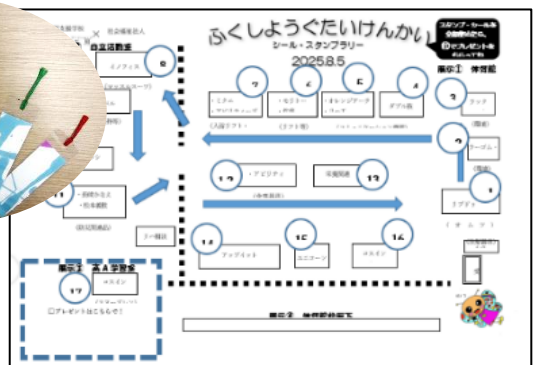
ふくしようぐたいけんかい

シール・スタンプラリー

2025.8.5

スタンプ・シールを全部あつめたら、 🎁プレゼント🎁をもらえるよ！

社会福祉法人

自立活動室

8

エノフィス

7

6

5

4

ダブル鈴

展示① 体育館

3

ラック

2

ワークル

1

リブテック

12

アビリティ

13

保健関連

11

・高齢かるた
・松本補聴

10

トーク時刻

14

アンダイント

15

エニコーン

16

メルビン

展示② 高A学習室

17

プレゼントはこちらです！

展示③ 体育館前廊下